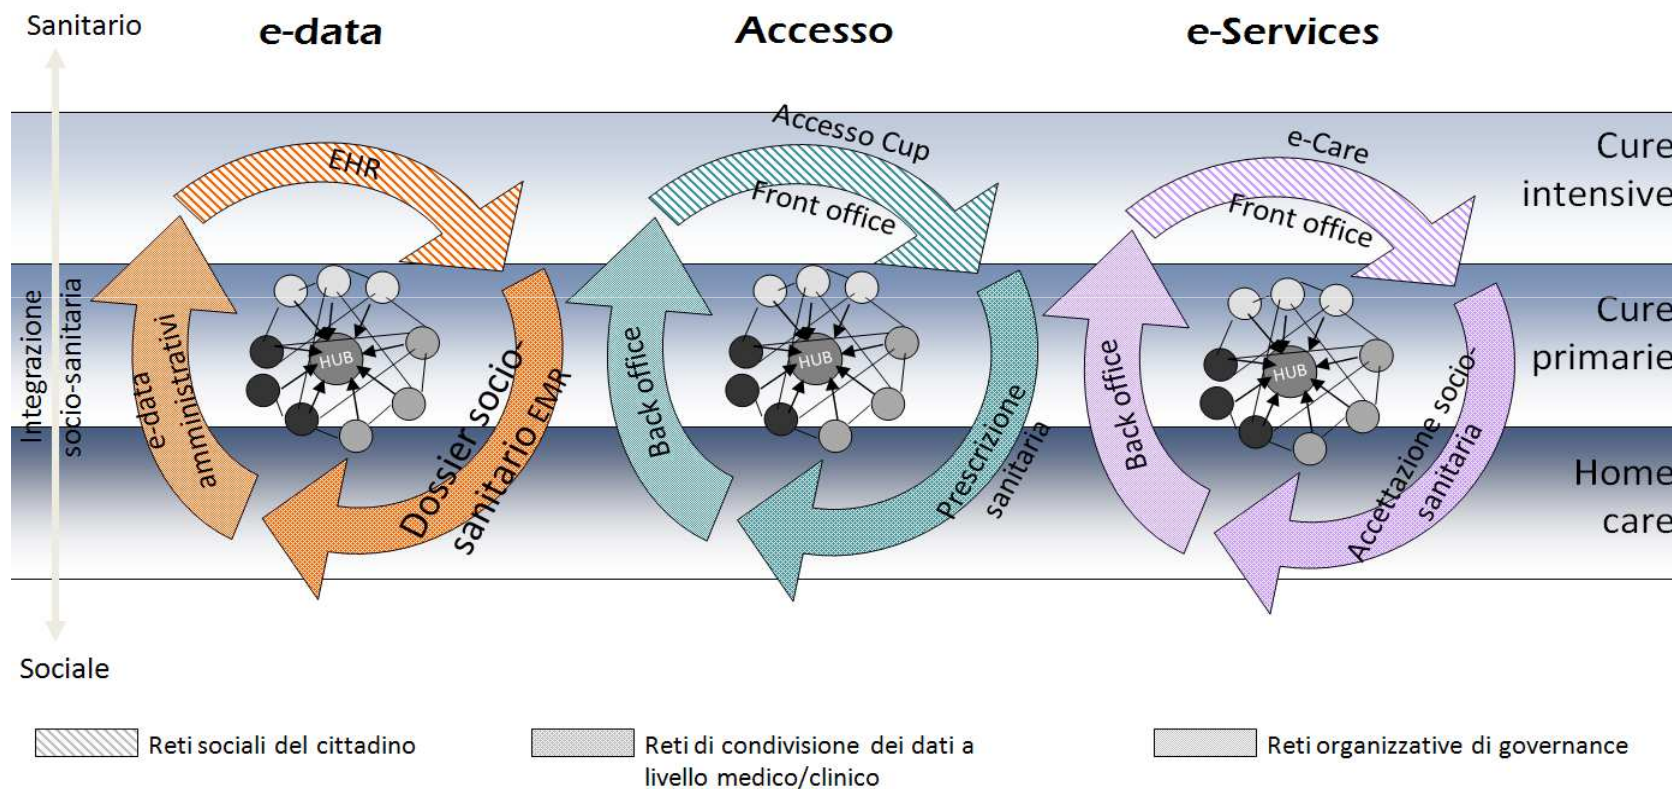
Sanitario

e-data

Accesso

e-Services

Cure intensive

Cure primarie

Home care

Integrazione socio-sanitaria

EHR

e-data amministrativi

Dossier socio-sanitario EMR

HUB

Accesso Cup

Front office

Back office

Prescrizione sanitaria

HUB

e-Care

Front office

Back office

Accettazione socio-sanitaria

HUB

Sociale

Reti sociali del cittadino

Reti di condivisione dei dati a livello medico/clinico

Reti organizzative di governance